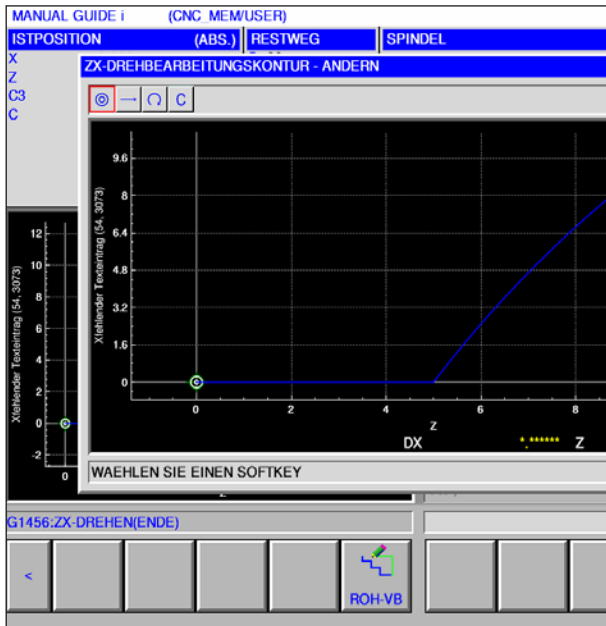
MANUAL GUIDE i (CNC_MEM/USER)

ISTPOSITION (ABS.) RESTWEG SPINDEL

X
Z
C3
C

ZX-DREHBEARBEITUNGSKONTUR - ANDERN

9.6
8
6.4
4.8
3.2
1.6
0
Xfehlender Texteintrag (54, 3073)
0
2
4
6
8
Z
DX
*.****** Z

12
10
8
6
4
2
0
-2
Xfehlender Texteintrag (54, 3073)
0

WAEHLEN SIE EINEN SOFTKEY

G1456:ZX-DREHEN(ENDE)

<

ROH-VB